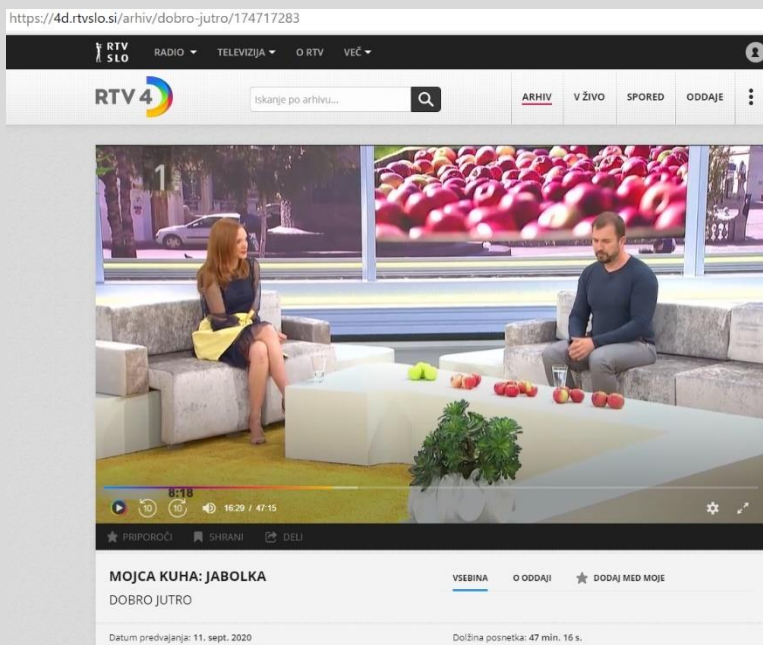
https://4d.rtvslo.si/arhiv/dobro-jutro/174717283

RTV SLO RADIO ▾ TELEVIZIJA ▾ O RTV VEČ ▾

RTV 4D

Iskanje po arhivu...

ARHIV V ŽIVO SPORED ODDAJE

1

8:18

10 10 16:29 / 47:15

PRIPOROČI SHRANI DELI

MOJCA KUHA: JABOLKA

DOBRO JUTRO

VSEBINA O ODDAJI DODAJ MED MOJE

Datum predvajanja: 11. sept. 2020

Dolžina posnetka: 47 min. 16 s.